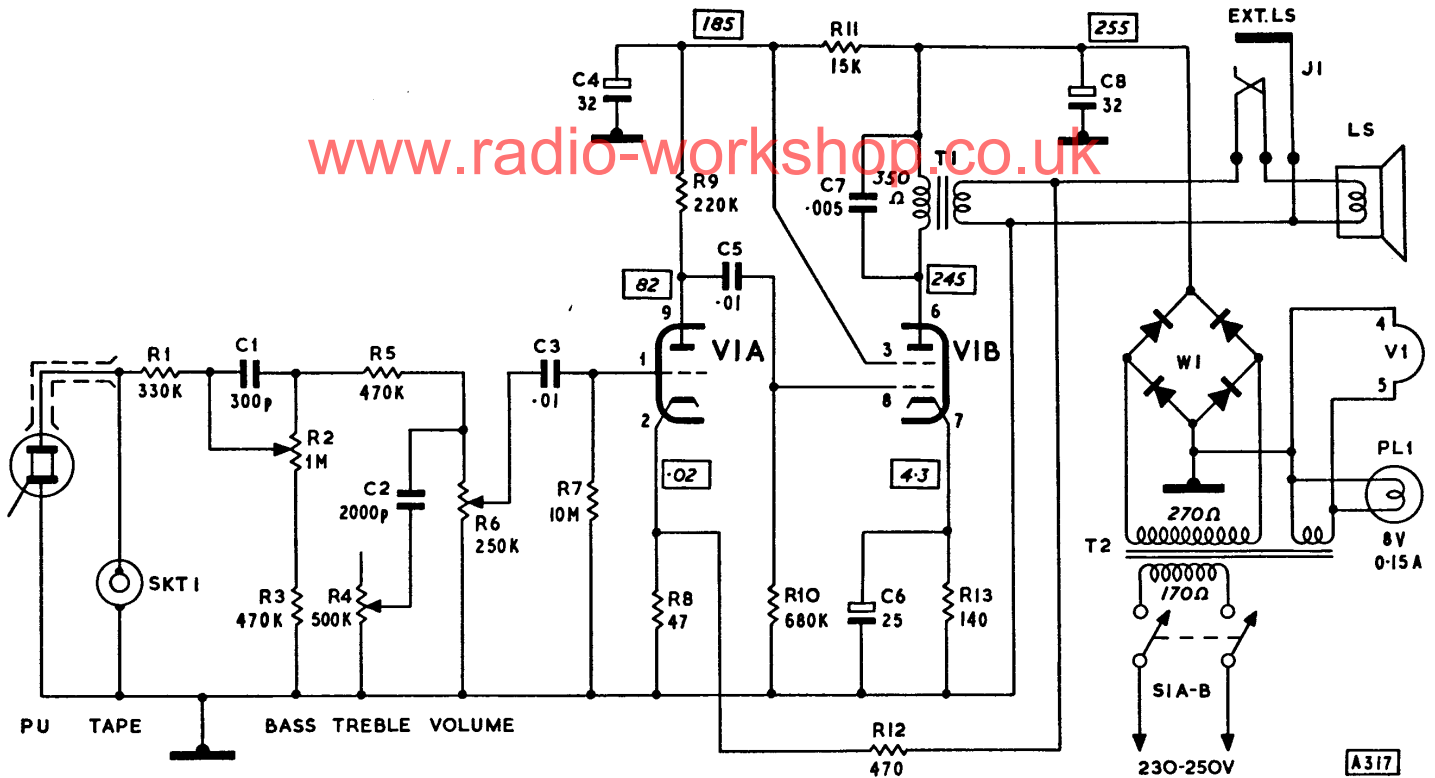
185
R11
15K
255
EXT.LS
J1
C4
32
C8
32
LS
www.radio-workshop.co.uk
R9
220K
C7
·005
350
Ω
T1
C5
·01
82
245
9
6
R1
330K
C1
300p
R5
470K
C3
·01
1
V1A
3
V1B
W1
4
V1
5
R2
1M
2
8
7
C2
2000p
R6
250K
R7
10M
·02
4·3
PL1
270Ω
8V
0·15A
SKT1
T2
R3
470K
R4
500K
R8
47
R10
680K
C6
25
R13
140
170Ω
S1A-B
PU
TAPE
BASS
TREBLE
VOLUME
R12
470
230-250V
A317